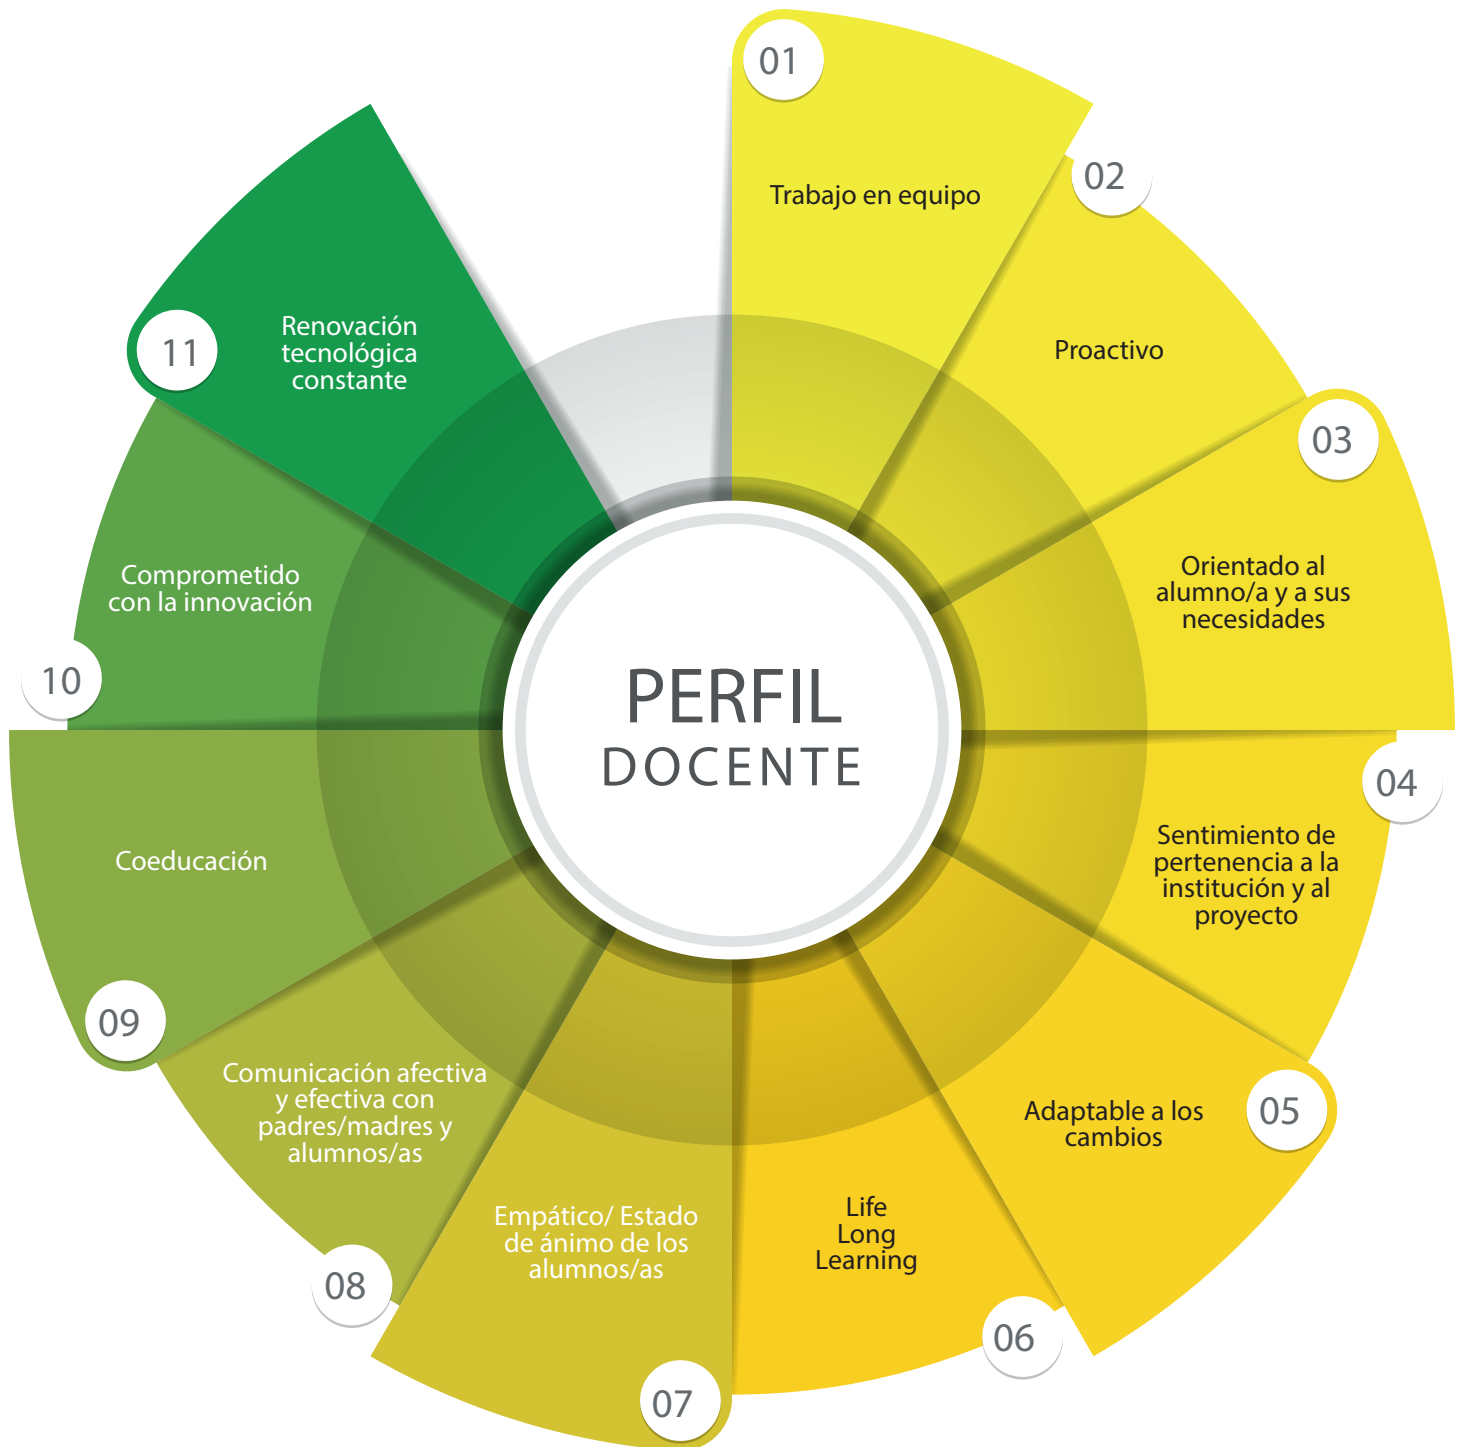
PERFIL
DOCENTE

01
Trabajo en equipo

02
Proactivo

03
Orientado al alumno/a y a sus necesidades

04
Sentimiento de pertenencia a la institución y al proyecto

05
Adaptable a los cambios

06
Life Long Learning

07
Empático/ Estado de ánimo de los alumnos/as

08
Comunicación afectiva y efectiva con padres/madres y alumnos/as

09
Coeducación

10
Comprometido con la innovación

11
Renovación tecnológica constante